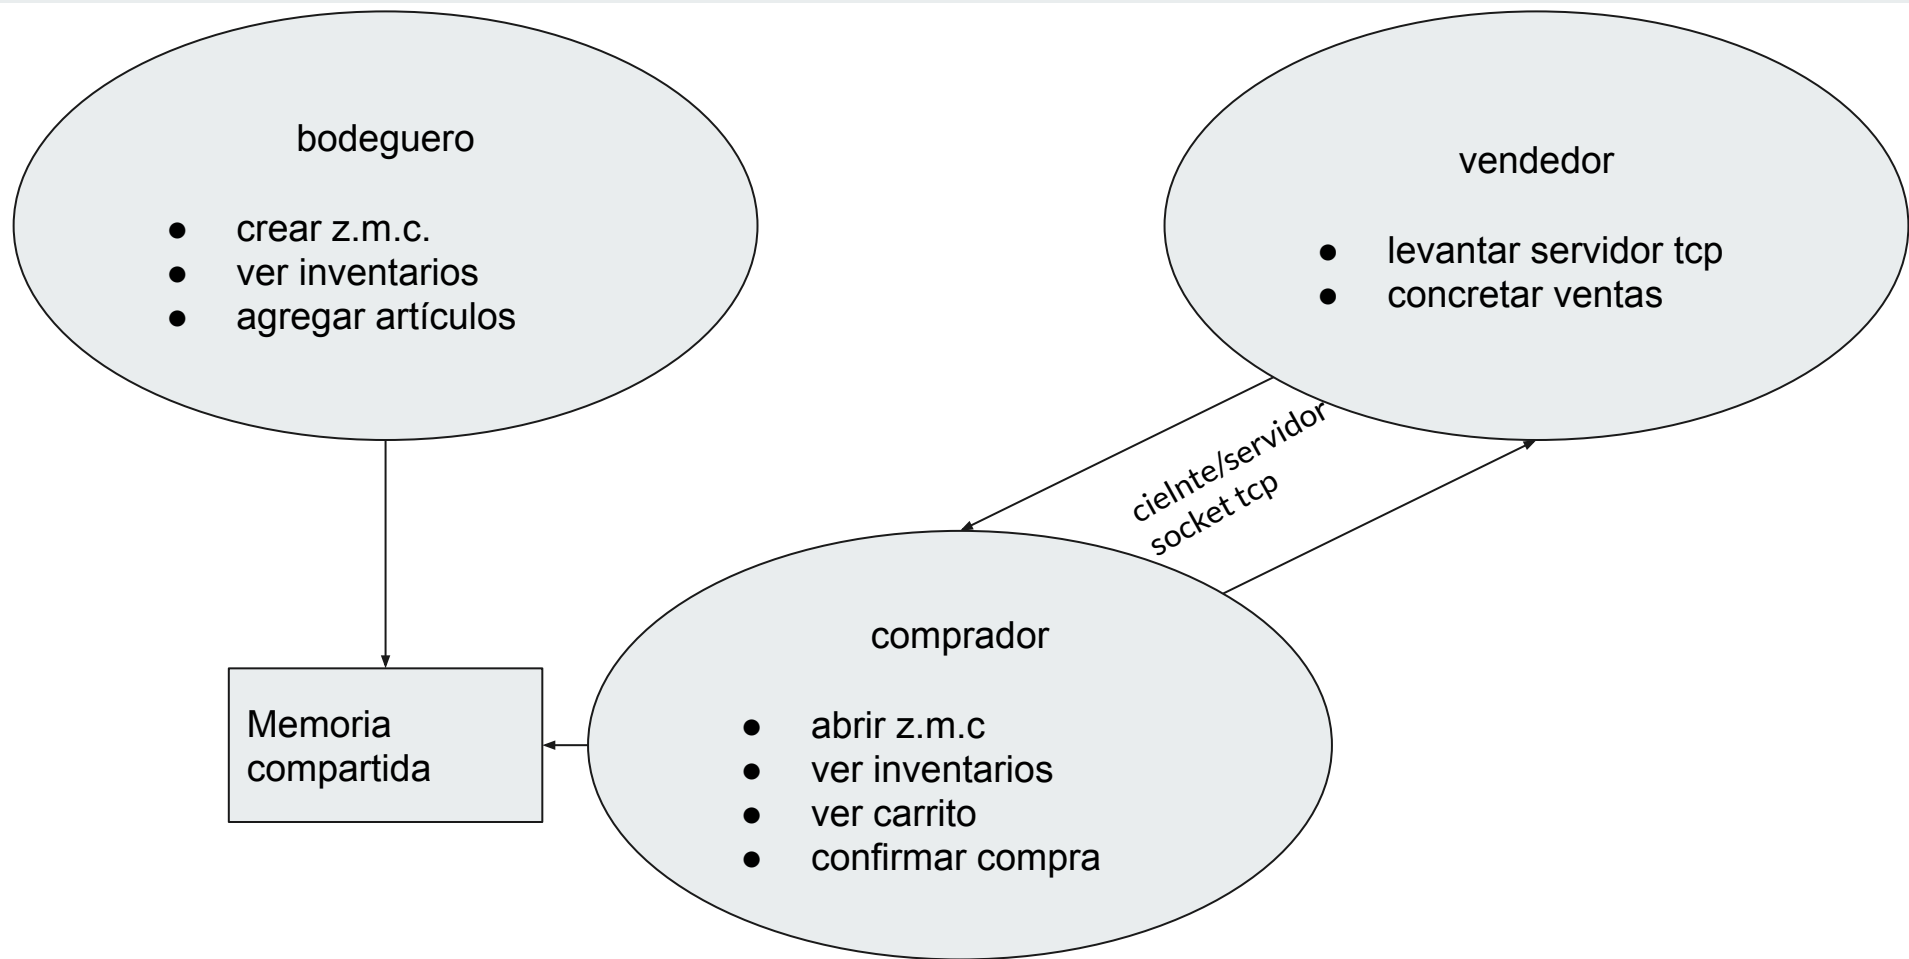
bodeguero

- crear z.m.c.
- ver inventarios
- agregar artículos

vendedor

- levantar servidor tcp
- concretar ventas

cielnte/servidor
socket tcp

comprador

- abrir z.m.c
- ver inventarios
- ver carrito
- confirmar compra

Memoria compartida